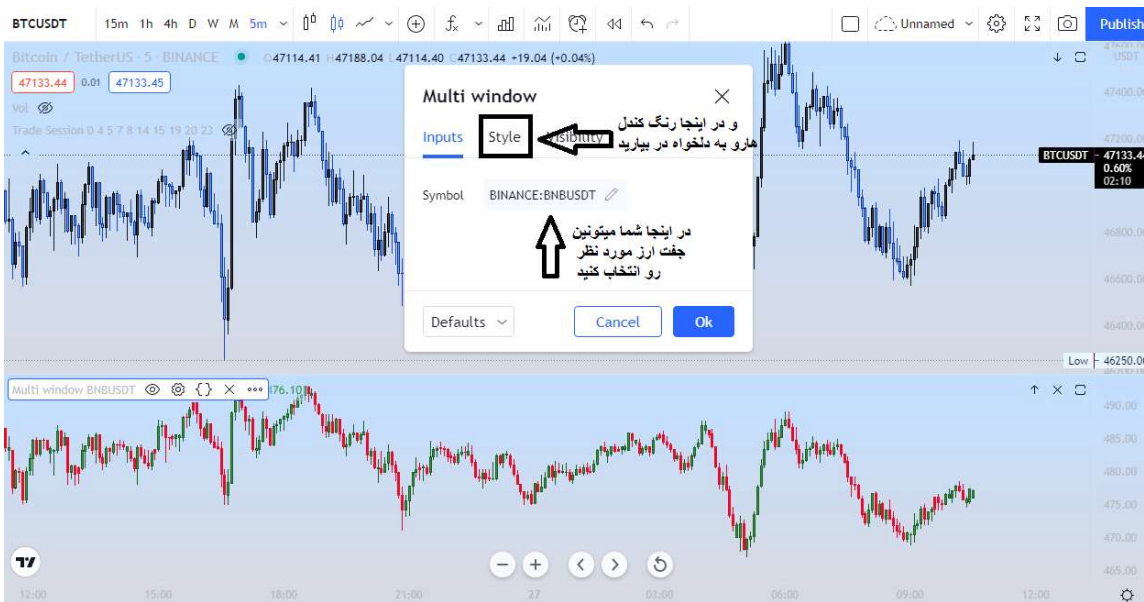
BTCUSDT 15m 1h 4h D W M 5m

Unnamed

Publish

Bitcoin / TetherUS · 5 · BINANCE O47114.41 H47188.04 L47114.40 C47133.44 +19.04 (+0.04%)

47133.44 0.01 47133.45

Vol

Trade Session 0 4 5 7 8 14 15 19 20 23

Multi window

Inputs Style Visibility

و در اینجا رنگ کندل هارو به دلخواه در بیارید

Symbol BINANCE:BNBUSDT

در اینجا شما میتونین جفت ارز مورد نظر رو انتخاب کنید

Defaults Cancel Ok

USDT

47400.00

47200.00

BTCUSDT 47133.44 0.60% 02:10

46800.00

46600.00

46400.00

Low 46250.00

Multi window BNBUSDT 476.10

490.00

485.00

480.00

475.00

470.00

465.00

12:00 15:00 18:00 21:00 27 03:00 06:00 09:00 12:00